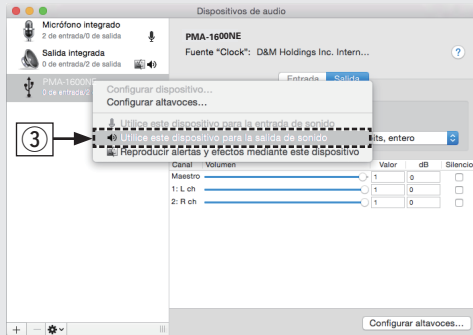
Dispositivos de audio

Micrófono integrado
2 de entrada/0 de salida

Salida integrada
0 de entrada/2 de salida

PMA-1600NE
0 de entrada/2 de salida

PMA-1600NE

Fuente "Clock": D&M Holdings Inc. Intern...

?

Entrada Salida

Configurar dispositivo...
Configurar altavoces...

Utilice este dispositivo para la entrada de sonido
Utilice este dispositivo para la salida de sonido
Reproducir alertas y efectos mediante este dispositivo

③

its, entero

| Canal | Volumen | Valor | dB | Silencio |
|---|---|---|---|---|
| Maestro | | 1 | 0 | |
| 1: L ch | | 1 | 0 | |
| 2: R ch | | 1 | 0 | |

+ − 

Configurar altavoces...